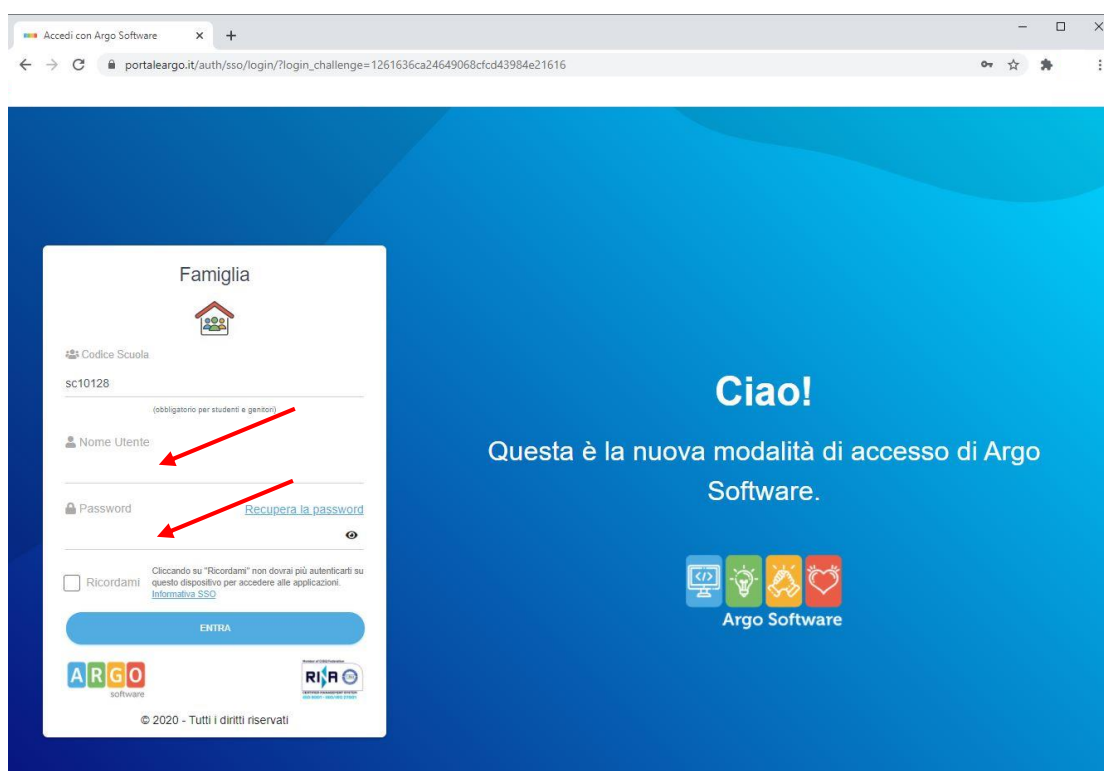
Accedi con Argo Software ×

portaleargo.it/auth/sso/login/?login_challenge=1261636ca24649068cfcd43984e21616

Famiglia

Codice Scuola

sc10128

(obbligatorio per studenti e genitori)

Nome Utente

Password

Recupera la password

Ricordami

Cliccando su "Ricordami" non dovrai più autenticarti su questo dispositivo per accedere alle applicazioni.

Informativa SSO

ENTRA

ARGO software

RINA

© 2020 - Tutti i diritti riservati

Ciao!

Questa è la nuova modalità di accesso di Argo Software.

Argo Software